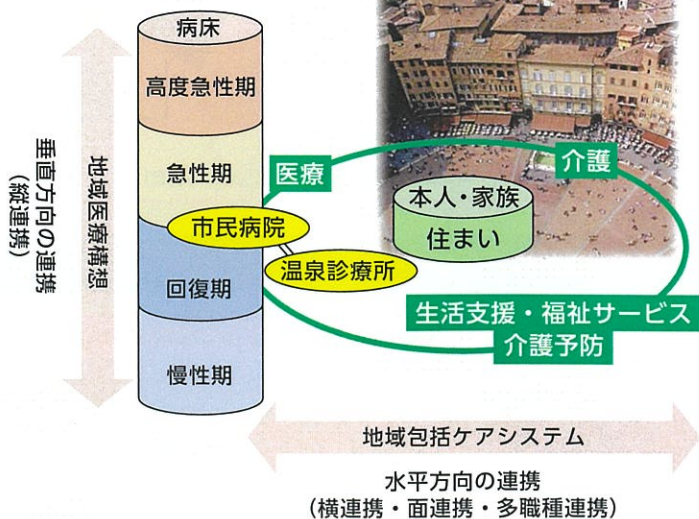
病床

高度急性期

急性期

回復期

慢性期

垂直方向の連携
(縦連携)

地域医療構想

市民病院

温泉診療所

医療

介護

本人・家族

住まい

生活支援・福祉サービス

介護予防

地域包括ケアシステム

水平方向の連携
(横連携・面連携・多職種連携)